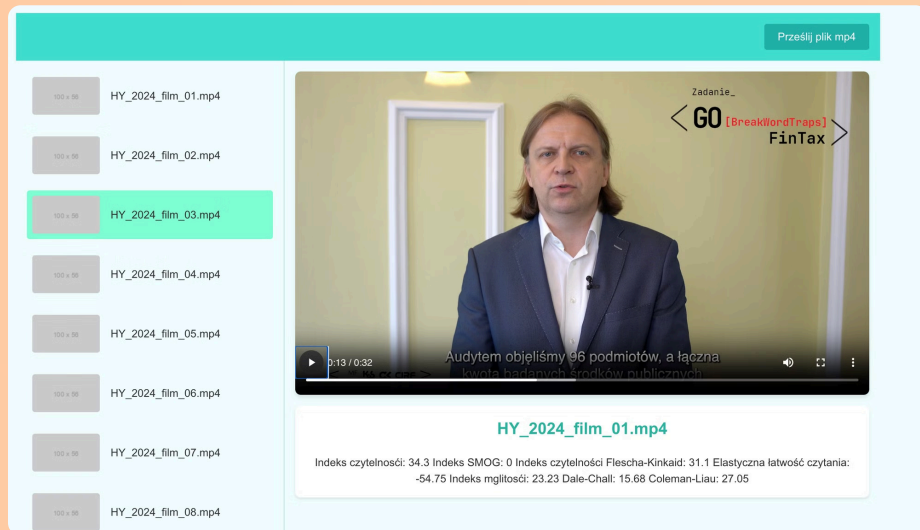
Prześlij plik mp4

100 x 56 HY_2024_film_01.mp4

100 x 56 HY_2024_film_02.mp4

100 x 56 HY_2024_film_03.mp4

100 x 56 HY_2024_film_04.mp4

100 x 56 HY_2024_film_05.mp4

100 x 56 HY_2024_film_06.mp4

100 x 56 HY_2024_film_07.mp4

100 x 56 HY_2024_film_08.mp4

Zadanie_
< GO [BreakWordTraps] FinTax >

Audytem objęliśmy 96 podmiotów, a łączna kwota badanych środków publicznych

0:13 / 0:32

HY_2024_film_01.mp4

Indeks czytelności: 34.3 Indeks SMOG: 0 Indeks czytelności Flescha-Kinkaid: 31.1 Elastyczna łatwość czytania: -54.75 Indeks mglistości: 23.23 Dale-Chall: 15.68 Coleman-Liau: 27.05